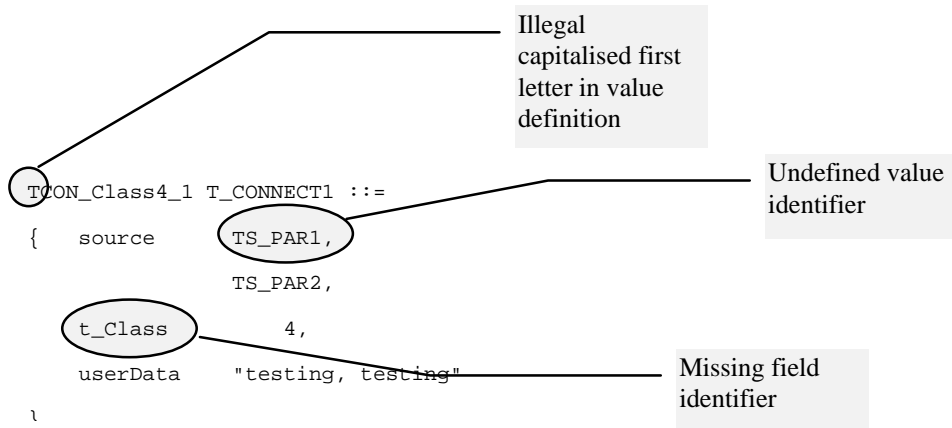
Illegal capitalised first letter in value definition

TCON_Class4_1 T_CONNECT1 ::=

Undefined value identifier

{ source TS_PAR1,

TS_PAR2,

t_Class 4,

userData "testing, testing"

Missing field identifier

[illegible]